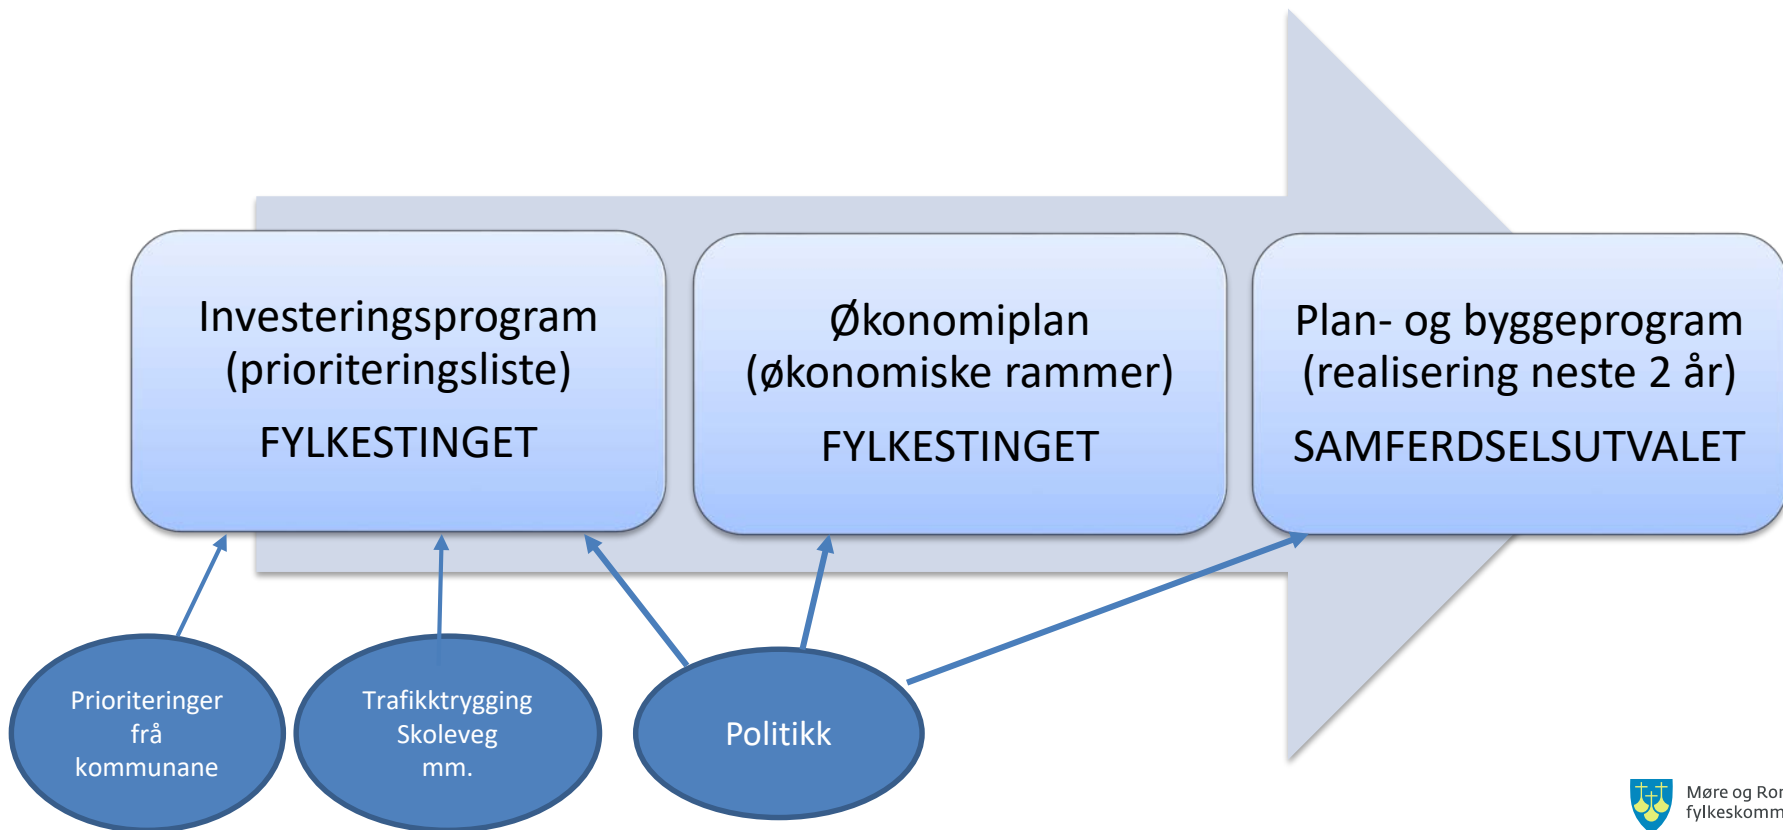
Investeringsprogram (prioriteringsliste)

FYLKESTINGET

Økonomiplan (økonomiske rammer)

FYLKESTINGET

Plan- og byggeprogram (realisering neste 2 år)

SAMFERDSELSUTVALET

Prioriteringer frå kommunane

Trafikktrygging Skoleveg mm.

Politikk

Møre og Ro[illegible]
fylkeskomm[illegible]